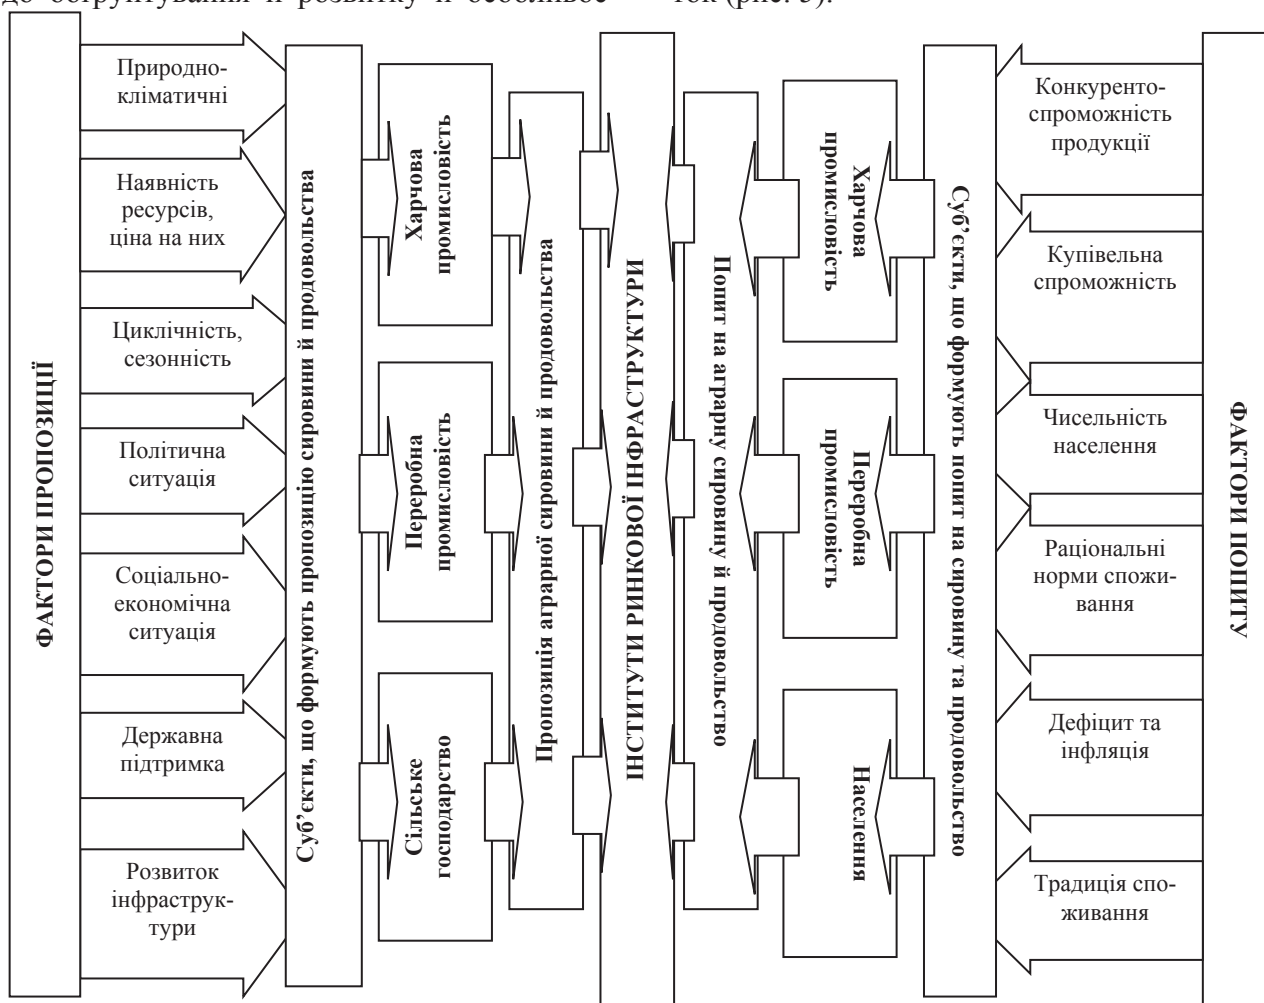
до обґрунтування її розвитку й особливос ток (рис. 3).

ФАКТОРИ ПРОПОЗИЦІЇ

Природно-кліматичні

Наявність ресурсів, ціна на них

Циклічність, сезонність

Політична ситуація

Соціально-економічна ситуація

Державна підтримка

Розвиток інфраструктури

Суб'єкти, що формують пропозицію сировини й продовольства

Харчова промисловість

Переробна промисловість

Сільське господарство

Пропозиція аграрної сировини й продовольства

ІНСТИТУТИ РИНКОВОЇ ІНФРАСТРУКТУРИ

Попит на аграрну сировину й продовольство

Харчова промисловість

Переробна промисловість

Населення

Суб'єкти, що формують попит на сировину та продовольство

Конкуренто-спроможність продукції

Купівельна спроможність

Чисельність населення

Раціональні норми споживання

Дефіцит та інфляція

Традиція споживання

ФАКТОРИ ПОПИТУ